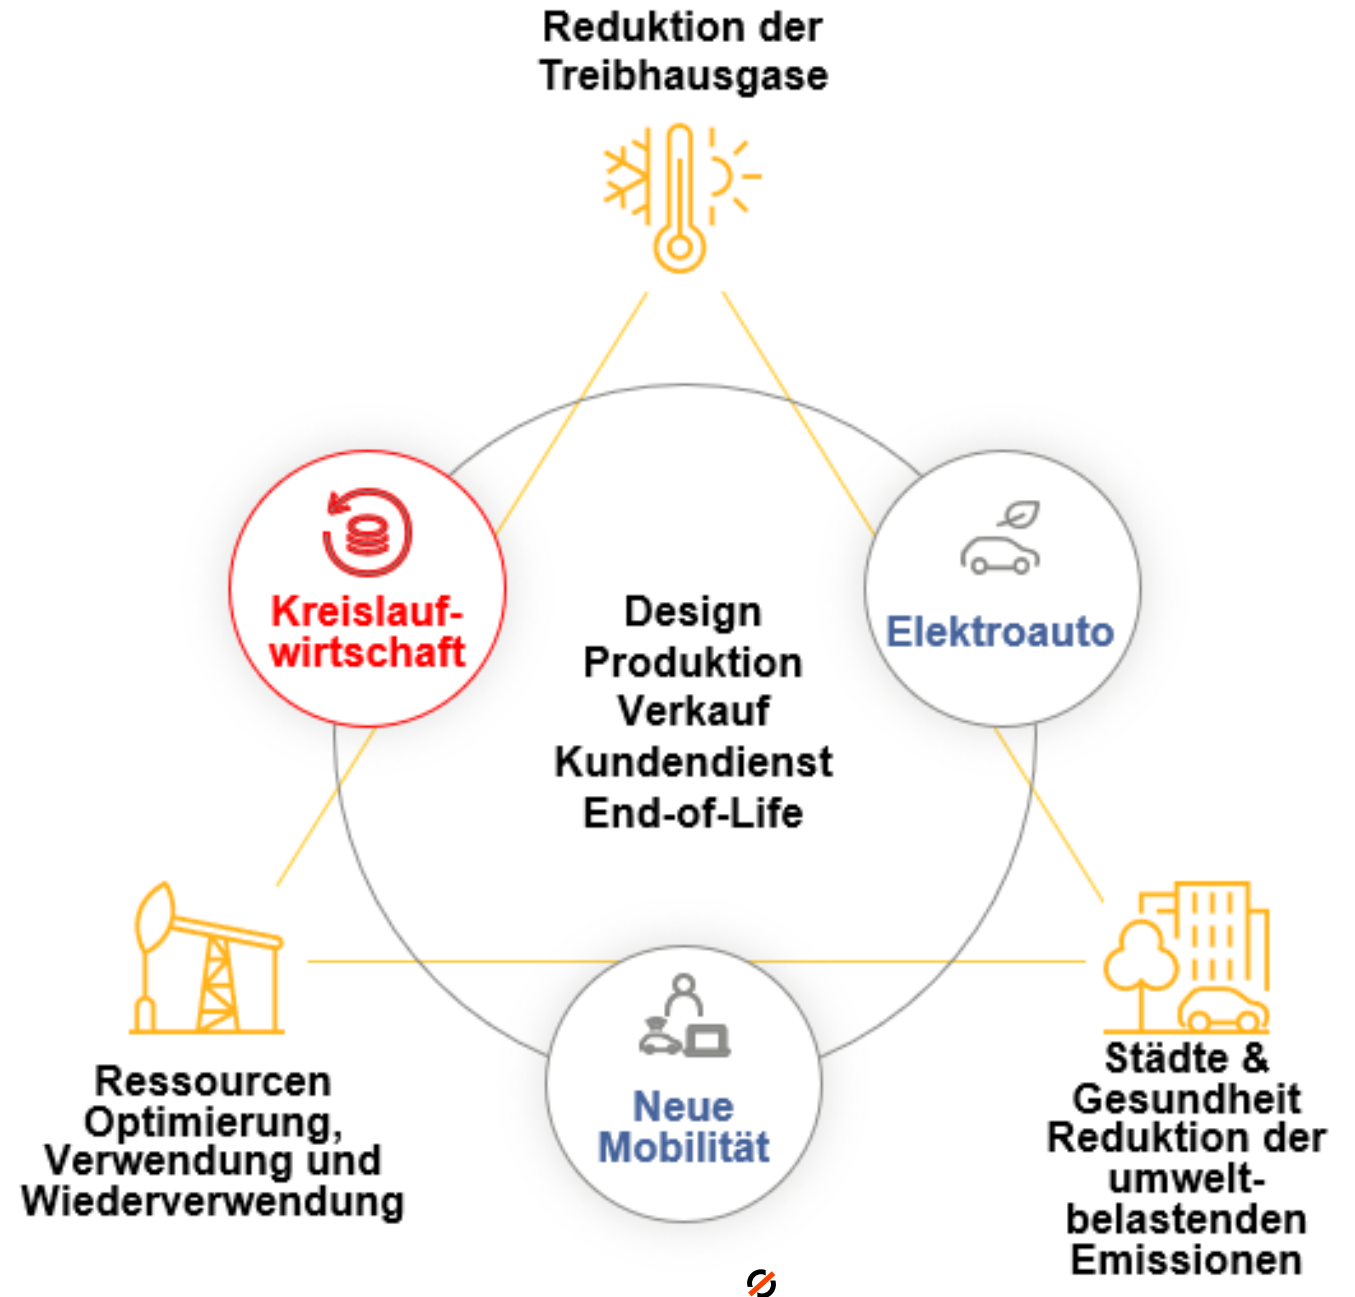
Reduktion der Treibhausgase

Kreislaufwirtschaft

Design
Produktion
Verkauf
Kundendienst
End-of-Life

Elektroauto

Ressourcen Optimierung, Verwendung und Wiederverwendung

Neue Mobilität

Städte & Gesundheit Reduktion der umweltbelastenden Emissionen